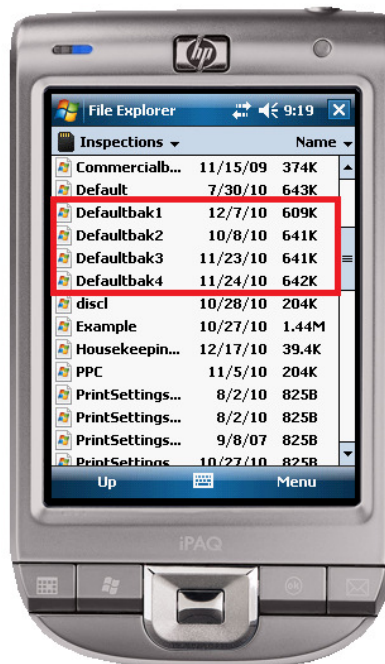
hp

File Explorer 9:19

Inspections Name

| | | |
|---|---|---|
| Commercialb... | 11/15/09 | 374K |
| Default | 7/30/10 | 643K |
| Defaultbak1 | 12/7/10 | 609K |
| Defaultbak2 | 10/8/10 | 641K |
| Defaultbak3 | 11/23/10 | 641K |
| Defaultbak4 | 11/24/10 | 642K |
| discl | 10/28/10 | 204K |
| Example | 10/27/10 | 1.44M |
| Housekeepin... | 12/17/10 | 39.4K |
| PPC | 11/5/10 | 204K |
| PrintSettings... | 8/2/10 | 825B |
| PrintSettings... | 8/2/10 | 825B |
| PrintSettings... | 9/8/07 | 825B |
| PrintSettings... | 10/27/10 | 825B |

Up Menu

iPAQ

ok